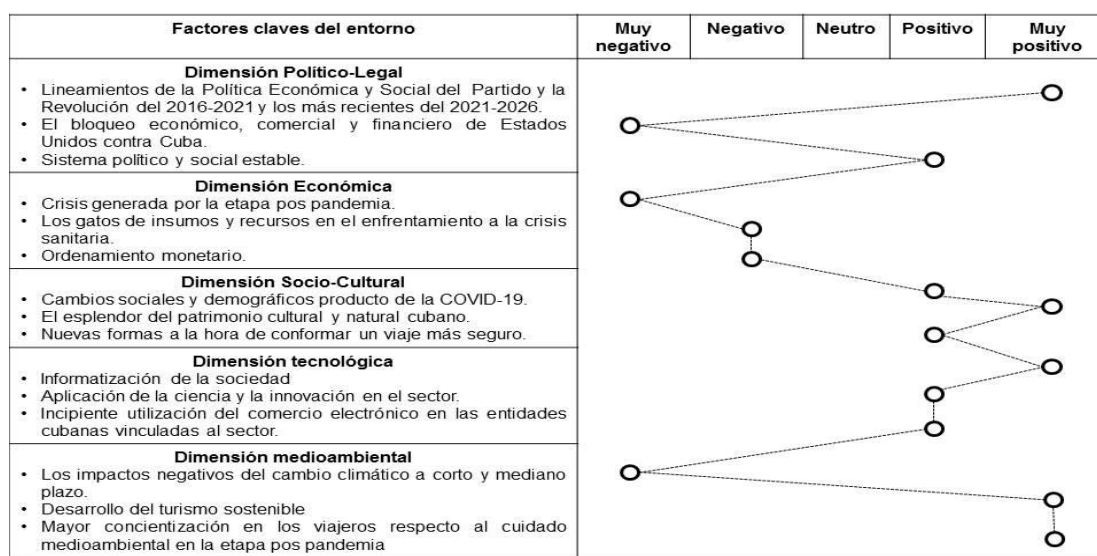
| Factores claves del entorno | Muy negativo | Negativo | Neutro | Positivo | Muy positivo |
|---|---|---|---|---|---|
| **Dimensión Político-Legal** • Lineamientos de la Política Económica y Social del Partido y la Revolución del 2016-2021 y los más recientes del 2021-2026. • El bloqueo económico, comercial y financiero de Estados Unidos contra Cuba. • Sistema político y social estable. | | | | | |
| **Dimensión Económica** • Crisis generada por la etapa pos pandemia. • Los gatos de insumos y recursos en el enfrentamiento a la crisis sanitaria. • Ordenamiento monetario. | | | | | |
| **Dimensión Socio-Cultural** • Cambios sociales y demográficos producto de la COVID-19. • El esplendor del patrimonio cultural y natural cubano. • Nuevas formas a la hora de conformar un viaje más seguro. | | | | | |
| **Dimensión tecnológica** • Informatización de la sociedad • Aplicación de la ciencia y la innovación en el sector. • Incipiente utilización del comercio electrónico en las entidades cubanas vinculadas al sector. | | | | | |
| **Dimensión medioambiental** • Los impactos negativos del cambio climático a corto y mediano plazo. • Desarrollo del turismo sostenible • Mayor concientización en los viajeros respecto al cuidado medioambiental en la etapa pos pandemia | | | | | |